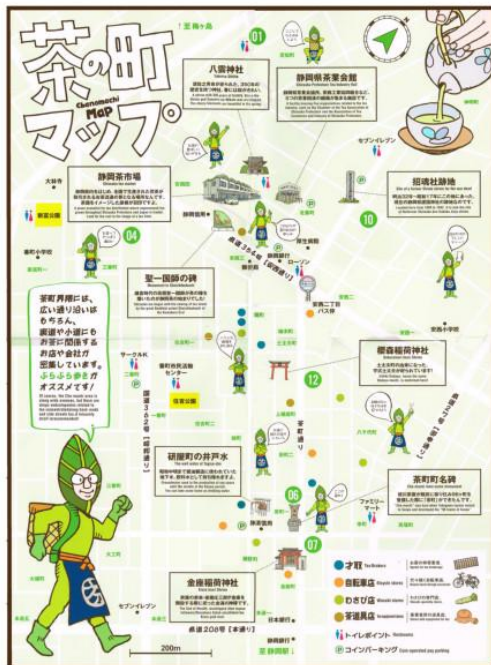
茶の町マップ
Chanomachi Map

八雲神社

静岡県茶業会館

静岡茶市場

招魂社跡地

聖一国師の碑

茶町界隈には、広い通り沿いはもちろん、裏道や小道にもお茶に関係するお店や会社が密集しています。ぶらぶら歩きがオススメです!

櫻森稲荷神社

研屋町の井戸水

茶町町名碑

金座稲荷神社

01
04
06
07
10
12

セブンイレブン
ファミリーマート
静岡銀行
静岡信用金庫
県道208号【茶町通り】
県道352号
茶町通り
日本銀行
駿府公園
安西二丁目バス停
安西一丁目
サークルK
宝台院
茶町市民活動センター
静岡中央郵便局

茶取 Tea Brokers
自販車店 Bicycle shops
わさび店 Wasabi stores
茶道具店 Teaware stores
トイレポイント Restrooms
コインパーキング Coin-operated pay parking

200m